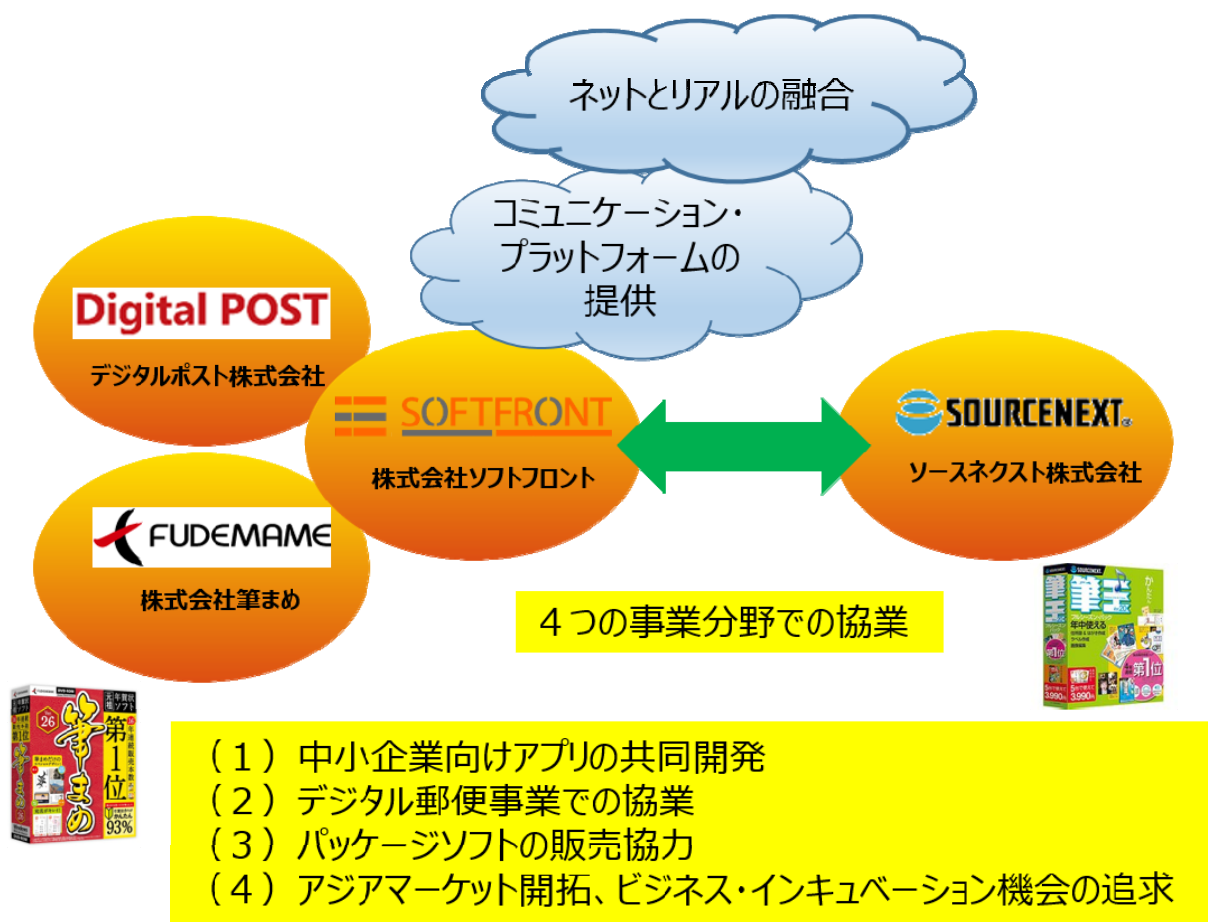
ネットとリアルの融合

コミュニケーション・プラットフォームの提供

Digital POST
デジタルポスト株式会社

SOFTFRONT
株式会社ソフトフロント

SOURCENEXT
ソースネクスト株式会社

FUDEMAME
株式会社筆まめ

４つの事業分野での協業

筆まめ
第1位
26
93%

筆王
第1位
年中使える
3,990円

（１）中小企業向けアプリの共同開発
（２）デジタル郵便事業での協業
（３）パッケージソフトの販売協力
（４）アジアマーケット開拓、ビジネス・インキュベーション機会の追求